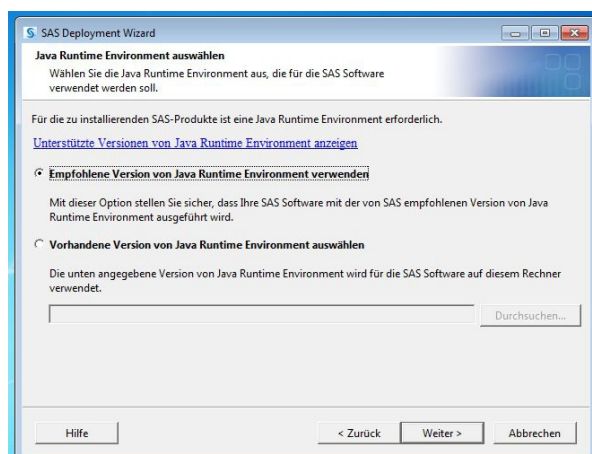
SAS Deployment Wizard

Java Runtime Environment auswählen

Wählen Sie die Java Runtime Environment aus, die für die SAS Software verwendet werden soll.

Für die zu installierenden SAS-Produkte ist eine Java Runtime Environment erforderlich.

Unterstützte Versionen von Java Runtime Environment anzeigen

Empfohlene Version von Java Runtime Environment verwenden

Mit dieser Option stellen Sie sicher, dass Ihre SAS Software mit der von SAS empfohlenen Version von Java Runtime Environment ausgeführt wird.

Vorhandene Version von Java Runtime Environment auswählen

Die unten angegebene Version von Java Runtime Environment wird für die SAS Software auf diesem Rechner verwendet.

Durchsuchen...

Hilfe

< Zurück

Weiter >

Abbrechen